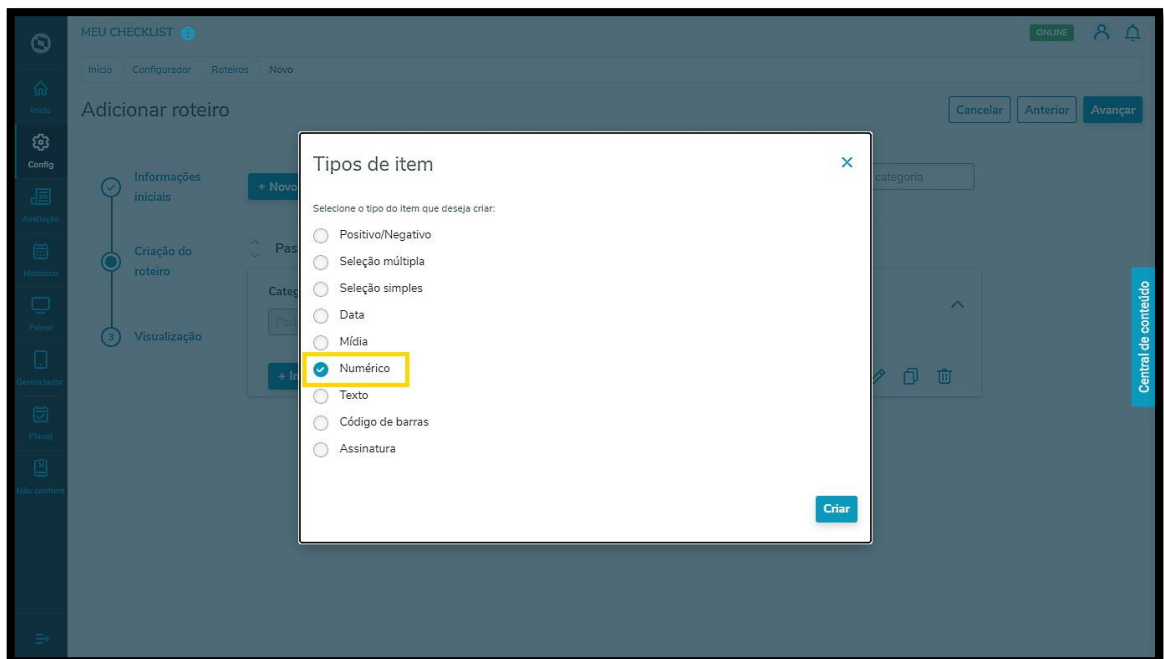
MEU CHECKLIST

ONLINE

Início

Config

Avaliação

Histórico

Painel

Gerenciador

Planej

Não conform

Início Configurador Roteiros Novo

Adicionar roteiro

Cancelar Anterior Avançar

Informações iniciais

Criação do roteiro

3 Visualização

+ Novo

Pas

Categ

Pad

+ I

categoria

Central de conteúdo

Tipos de item

Selecione o tipo do item que deseja criar:

Positivo/Negativo

Seleção múltipla

Seleção simples

Data

Mídia

Numérico

Texto

Código de barras

Assinatura

Criar